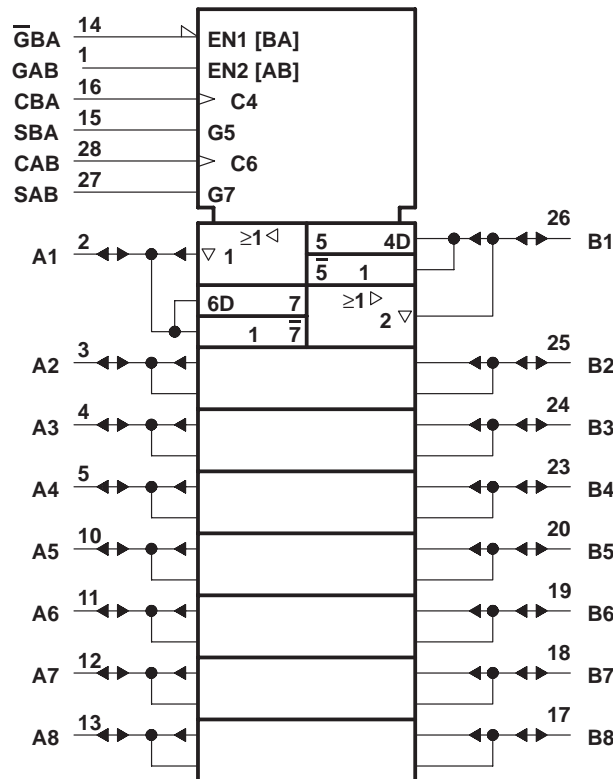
$\overline{\text{GBA}}$ 14 EN1 [BA]
GAB 1 EN2 [AB]
CBA 16 C4
SBA 15 G5
CAB 28 C6
SAB 27 G7

A1 2
$\geq1$ ◁
▽ 1
5 4D
$\overline{5}$ 1
26 B1
6D 7
1 $\overline{7}$
$\geq1$ ▷
2 ▽

A2 3
25 B2
A3 4
24 B3
A4 5
23 B4
A5 10
20 B5
A6 11
19 B6
A7 12
18 B7
A8 13
17 B8